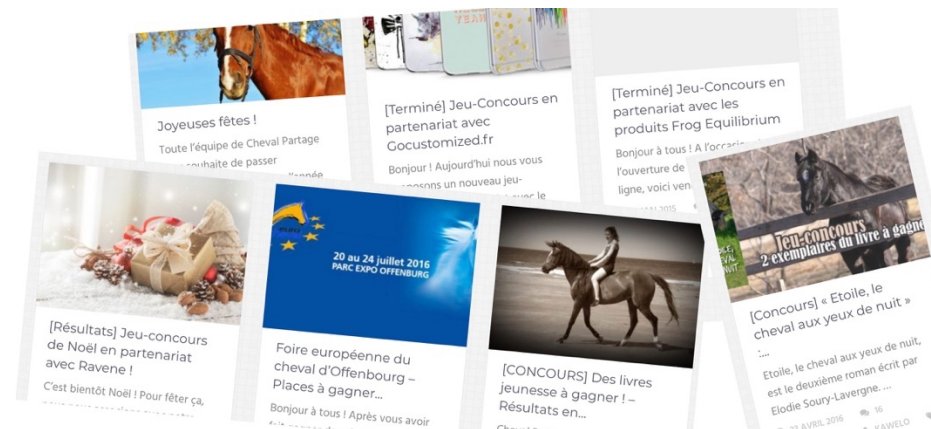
Joyeuses fêtes !

Toute l'équipe de Cheval Partage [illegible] souhaite de passer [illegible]

YEAR

[Terminé] Jeu-Concours en partenariat avec Gocustomized.fr

Bonjour ! Aujourd'hui nous vous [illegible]posons un nouveau jeu-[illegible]

[Terminé] Jeu-Concours en partenariat avec les produits Frog Equilibrium

Bonjour à tous ! A l'occa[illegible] l'ouverture de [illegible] ligne, voici ven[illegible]

[Résultats] Jeu-concours de Noël en partenariat avec Ravene !

C'est bientôt Noël ! Pour fêter ça, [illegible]

20 au 24 juillet 2016
PARC EXPO OFFENBURG

Foire européenne du cheval d'Offenbourg – Places à gagner...

Bonjour à tous ! Après vous avoir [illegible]

[CONCOURS] Des livres jeunesse à gagner ! – Résultats en...

Jeu-concours
2 exemplaires du livre à gagner

[Concours] « Etoile, le cheval aux yeux de nuit » :...

Etoile, le cheval aux yeux de nuit, est le deuxième roman écrit par Elodie Soury-Lavergne. ...

16

23 AVRIL 2016

KAWELO